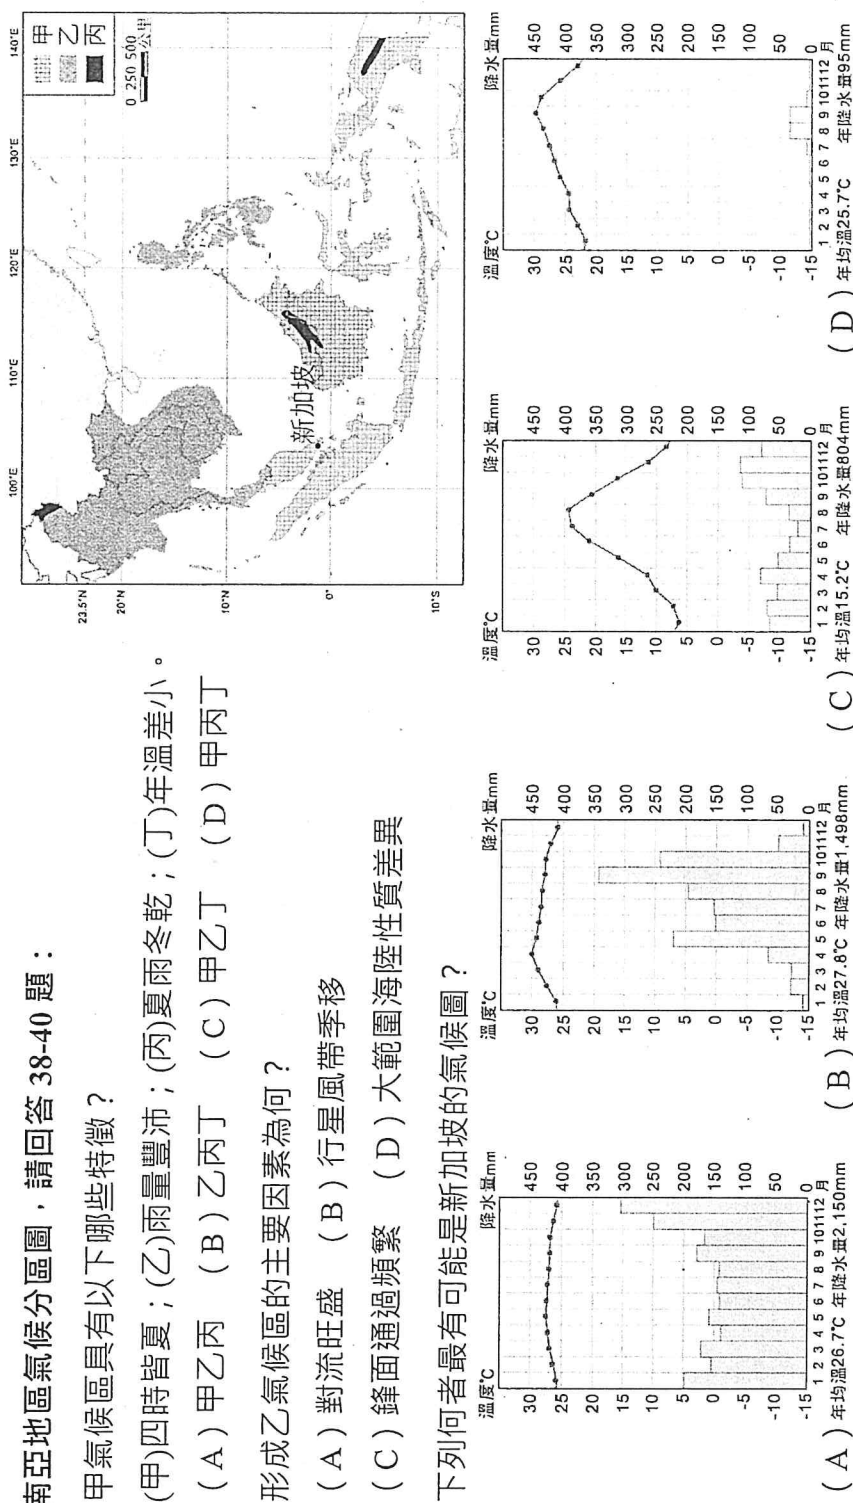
南亞地區氣候分區圖，請回答 38-40 題：

甲氣候區具有以下哪些特徵？

(甲)四時皆夏；(乙)雨量豐沛；(丙)夏雨冬乾；(丁)年溫差小。

（A）甲乙丙　（B）乙丙丁　（C）甲乙丁　（D）甲丙丁

形成乙氣候區的主要因素為何？

（A）對流旺盛　（B）行星風帶季移

（C）鋒面通過頻繁　（D）大範圍海陸性質差異

下列何者最有可能是新加坡的氣候圖？

甲
乙
丙
0 250 500 公里
23.5°N
20°N
10°N
0°
10°S
100°E
110°E
120°E
130°E
140°E
新加坡

溫度°C
降水量mm
30 25 20 15 10 5 0 -5 -10 -15
450 400 350 300 250 200 150 100 50 0
1 2 3 4 5 6 7 8 9 10 11 12 月
（A）年均溫26.7°C 年降水量2,150mm

溫度°C
降水量mm
30 25 20 15 10 5 0 -5 -10 -15
450 400 350 300 250 200 150 100 50 0
1 2 3 4 5 6 7 8 9 10 11 12 月
（B）年均溫27.8°C 年降水量1,498mm

溫度°C
降水量mm
30 25 20 15 10 5 0 -5 -10 -15
450 400 350 300 250 200 150 100 50 0
1 2 3 4 5 6 7 8 9 10 11 12 月
（C）年均溫15.2°C 年降水量804mm

溫度°C
降水量mm
30 25 20 15 10 5 0 -5 -10 -15
450 400 350 300 250 200 150 100 50 0
1 2 3 4 5 6 7 8 9 10 11 12 月
（D）年均溫25.7°C 年降水量95mm